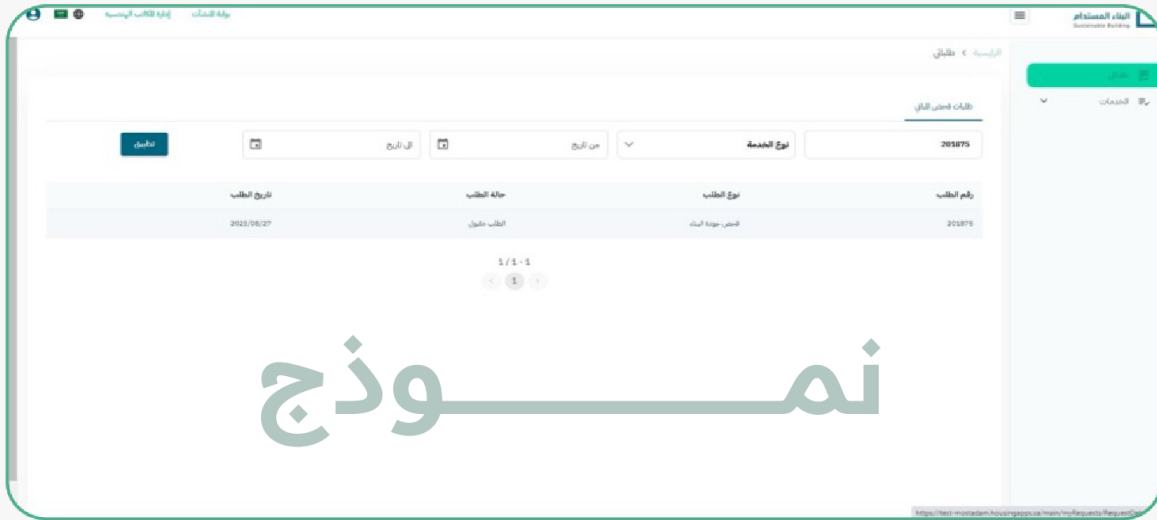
البناء المستدام
Sustainable Building

بوابة المنشآت
إدارة المكاتب الهندسية

الرئيسية > طلباتي

طلباتي

الخدمات

طلبات فحص المباني

201875
نوع الخدمة
من تاريخ
الى تاريخ
تطبيق

| رقم الطلب | نوع الطلب | حالة الطلب | تاريخ الطلب |
|---|---|---|---|
| 201875 | فحص جودة البناء | الطلب مقبول | 2023/08/27 |

1 / 1 - 1
1

نمـــــــوذج

https://test-mostadam.housingapps.sa/main/myRequests/RequestDet